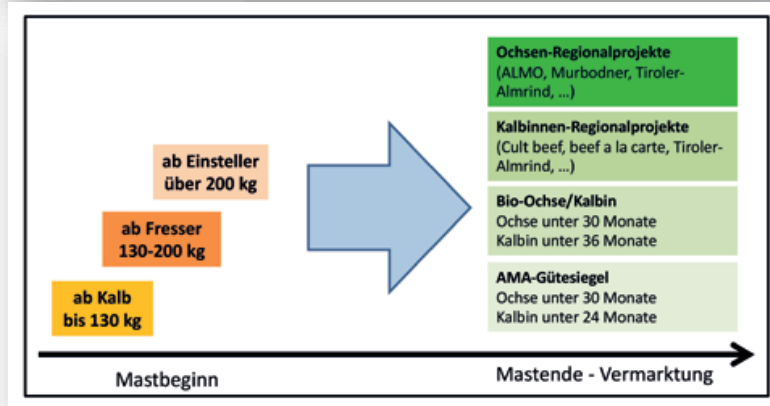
ab Einsteller
über 200 kg

ab Fresser
130-200 kg

ab Kalb
bis 130 kg

Ochsen-Regionalprojekte
(ALMO, Murbodner, Tiroler-Almrind, ...)

Kalbinnen-Regionalprojekte
(Cult beef, beef a la carte, Tiroler-Almrind, ...)

Bio-Ochse/Kalbin
Ochse unter 30 Monate
Kalbin unter 36 Monate

AMA-Gütesiegel
Ochse unter 30 Monate
Kalbin unter 24 Monate

Mastbeginn

Mastende - Vermarktung